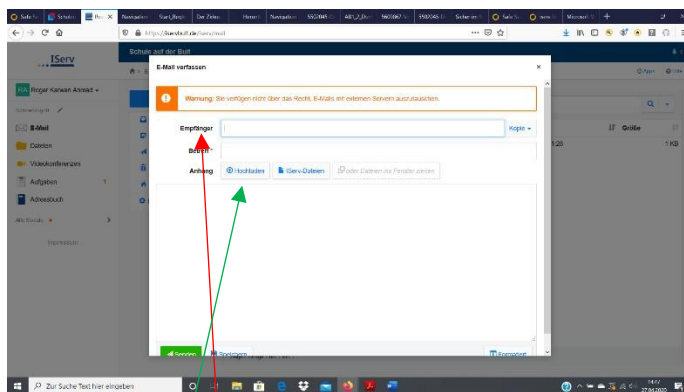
Safe | Schule | Pos | Navigation | Start_Bosch | Der Zeitun | Hiroshi | Navigation | 592045 | AB1_2_Dor | 592067 | 592045 | Sicher im | Safe | news | Microsoft

https://iserv.bult.de/iserv/mail

Schule auf der Bult

IServ

Rogar Karwan Ahmad

E-Mail

Dateien

Videokonferenzen

Aufgaben

Adressbuch

Alle Module

E-Mail verfassen

Warnung: Sie verfügen nicht über das Recht, E-Mails mit externen Servern auszutauschen.

Empfänger

Kopie

Betreff

Anhang

Hochladen

IServ-Dateien

oder Dateien ins Fenster ziehen

Senden

Speichern

Entwürfe

Größe

1 KB

Zur Suche Text hier eingeben

27.04.2020